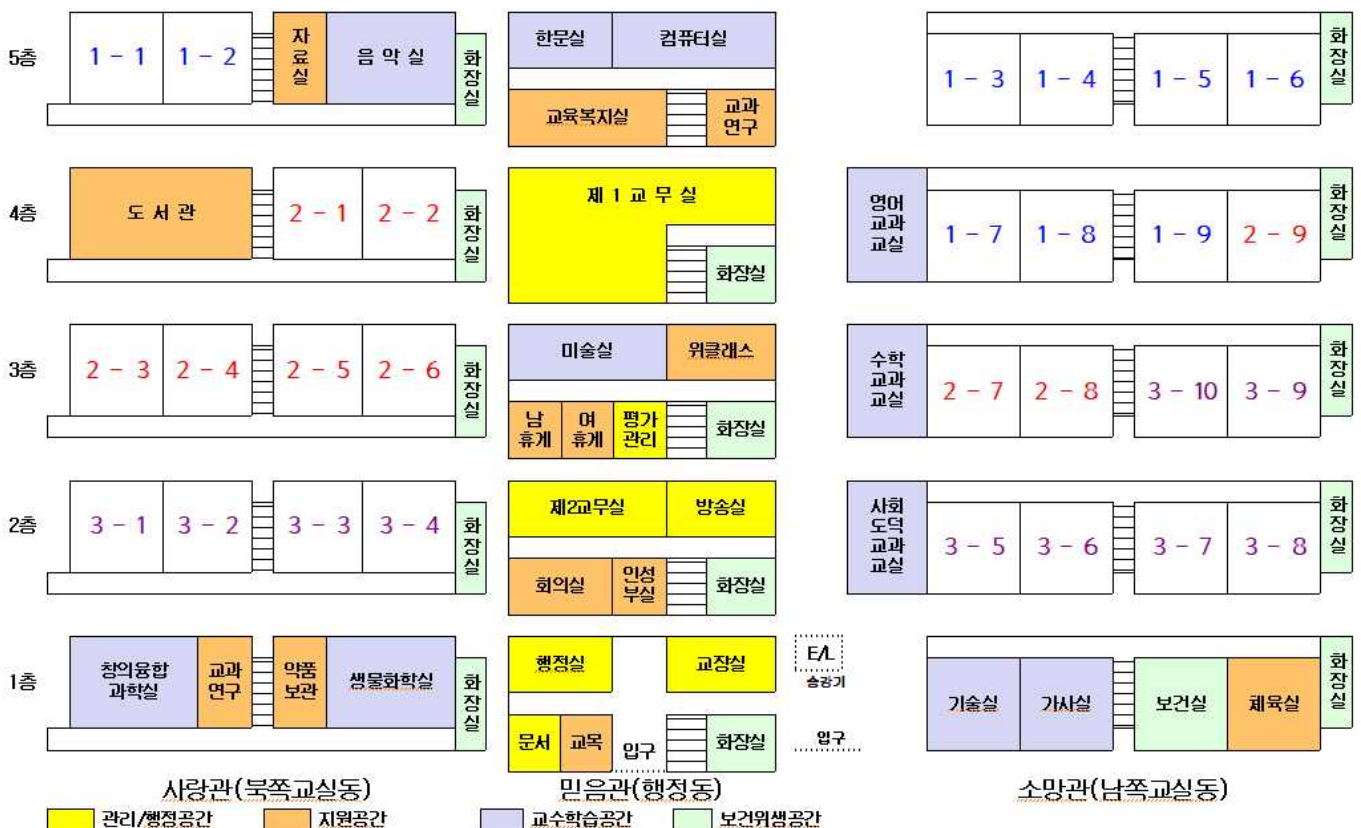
5층
1 - 1
1 - 2
자료실
음악실
화장실
한문실
컴퓨터실
교육복지실
교과연구
화장실
1 - 3
1 - 4
1 - 5
1 - 6

4층
도서관
2 - 1
2 - 2
화장실
제 1 교무실
화장실
영어교과교실
1 - 7
1 - 8
1 - 9
2 - 9
화장실

3층
2 - 3
2 - 4
2 - 5
2 - 6
화장실
미술실
위클래스
남휴게
여휴게
평가관리
화장실
수학교과교실
2 - 7
2 - 8
3 - 10
3 - 9
화장실

2층
3 - 1
3 - 2
3 - 3
3 - 4
화장실
제2교무실
방송실
회의실
인성부실
화장실
사회도덕교과교실
3 - 5
3 - 6
3 - 7
3 - 8
화장실

1층
창의융합과학실
교과연구
약품보관
생물화학실
화장실
행정실
교장실
E/L
승강기
문서
교목
입구
화장실
입구
기술실
가사실
보건실
체육실
화장실

사랑관(북쪽교실동)
믿음관(행정동)
소망관(남쪽교실동)

관리/행정공간
지원공간
교수학습공간
보건위생공간